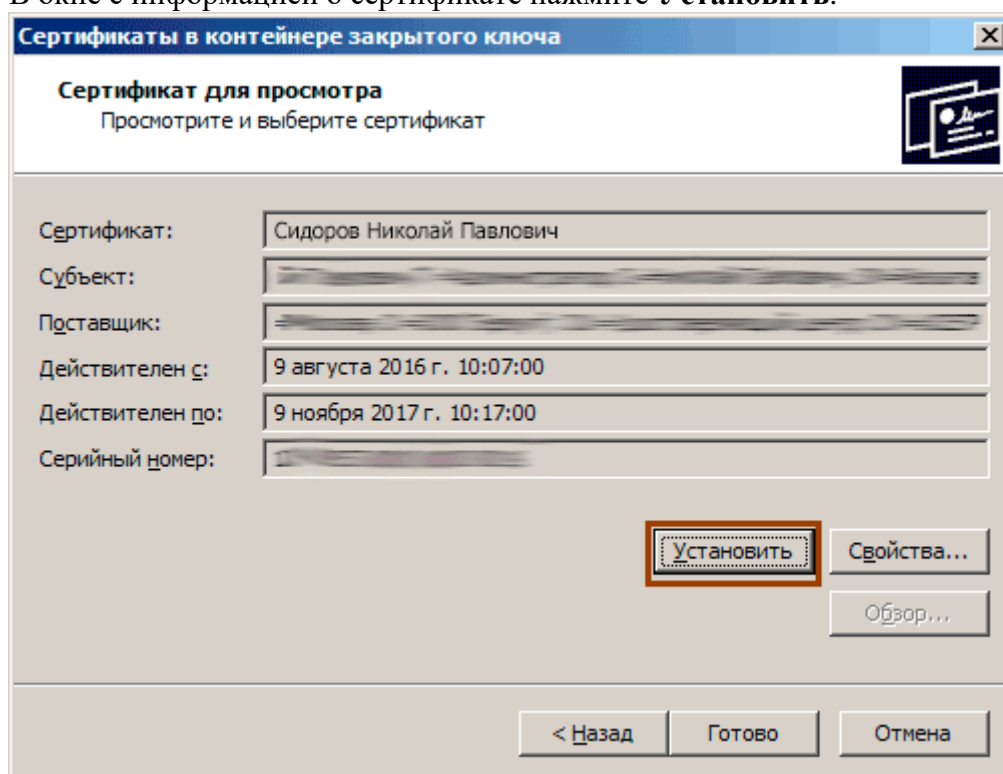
В окне с информацией о сертификате нажмите **Установить**.

Сертификаты в контейнере закрытого ключа

Сертификат для просмотра
Просмотрите и выберите сертификат

Сертификат: Сидоров Николай Павлович
Субъект: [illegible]
Поставщик: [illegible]
Действителен с: 9 августа 2016 г. 10:07:00
Действителен по: 9 ноября 2017 г. 10:17:00
Серийный номер: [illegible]

Установить
Свойства...
Обзор...

< Назад
Готово
Отмена